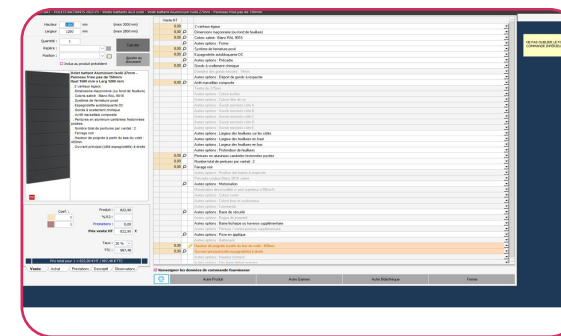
Hauteur : 2000 mm (maxi 3000 mm)
Largeur : 1280 mm (maxi 2800 mm)
Quantité : 1
Repère :
Position :
Calculer
Ajouter au document
Inclure au produit précédent

Volet battant Aluminium isolé 27mm - Panneaux frise pas de 150mm
Dimension maçonnerie (au fond de feuillure)
Coloris satiné : Blanc RAL 9016
Système de fermeture espagnolette
Espagnolette autobloquante
Gonds à scellement chimique
Arrêt marseillais
Panneaux en aluminium cambrées horizontales
Nombre total de panneaux par vantail : 2

Coef. : 1
Prix HT : 822,00
Prix vente HT : 822,00 €
Taux : 20 %
TTC : 986,40

Vente | Achat | Prestations | Descriptif | Observations

Vente HT
0,00 2 vantaux égaux
0,00 Dimension maçonnerie (au fond de feuillure)
0,00 Coloris satiné : Blanc RAL 9016
Autres options : Forme
0,00 Système de fermeture espagnolette
0,00 Espagnolette autobloquante
Autres options : Précadre
0,00 Gonds à scellement chimique
0,00 Autres options : Espace de gonds à prévoir
0,00 Arrêt marseillais composite
Autres options : Motorisation
Autres options : Barre de sécurité
Autres options : Pose en applique
0,00 Panneaux en aluminium cambrées horizontales
Nombre total de panneaux par vantail : 2
0,00 Garage noir

Sauvegarder les données de commande fournisseur

Autre Produit | Autre Gamme | Autre Bibliothèque | Fermer

VEUILLEZ SAISIR LE FORMAT COMMANDE (MODELE)